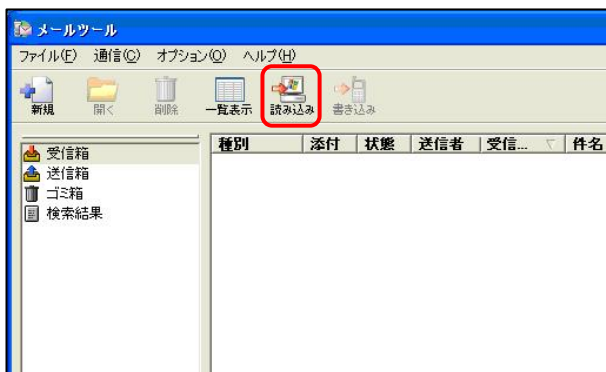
メールツール

ファイル(F) 通信(C) オプション(O) ヘルプ(H)

新規 開く 削除 一覧表示 読み込み 書き込み

受信箱
送信箱
ゴミ箱
検索結果

| 種別 | 添付 | 状態 | 送信者 | 受信... | 件名 |
|---|---|---|---|---|---|